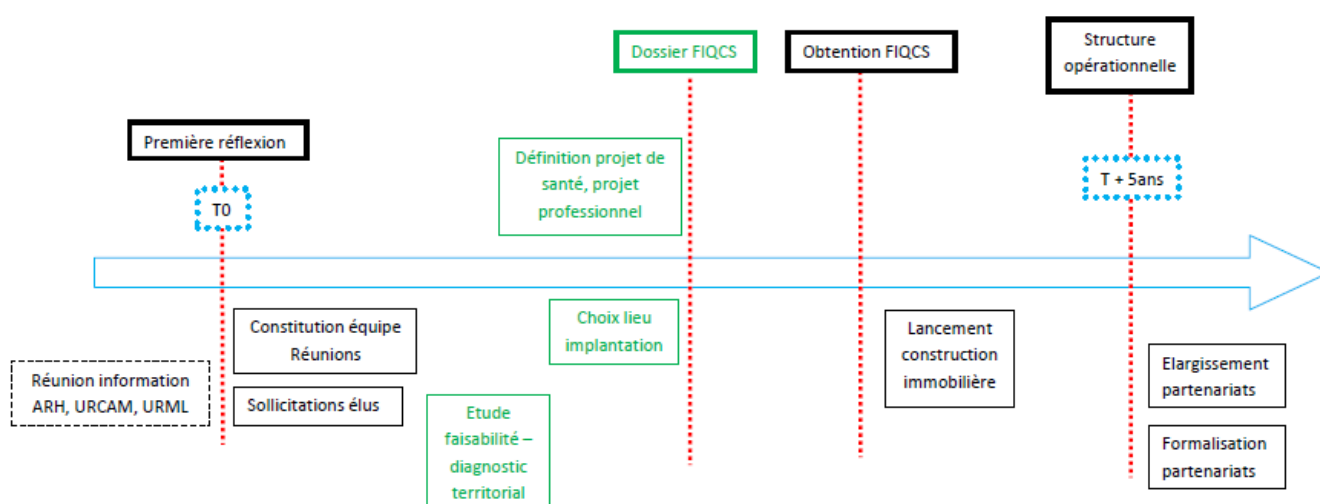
Dossier FIQCS

Obtention FIQCS

Structure opérationnelle

Première réflexion

Définition projet de santé, projet professionnel

T + 5ans

T0

Constitution équipe Réunions

Choix lieu implantation

Lancement construction immobilière

Réunion information ARH, URCAM, URML

Sollicitations élus

Etude faisabilité – diagnostic territorial

Elargissement partenariats

Formalisation partenariats